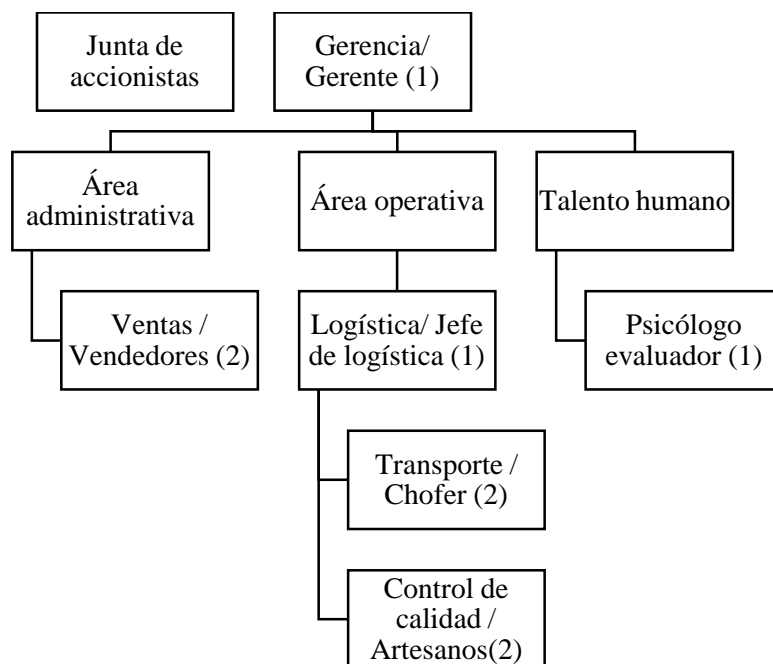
Junta de accionistas

Gerencia/ Gerente (1)

Área administrativa

Área operativa

Talento humano

Ventas / Vendedores (2)

Logística/ Jefe de logística (1)

Psicólogo evaluador (1)

Transporte / Chofer (2)

Control de calidad / Artesanos(2)